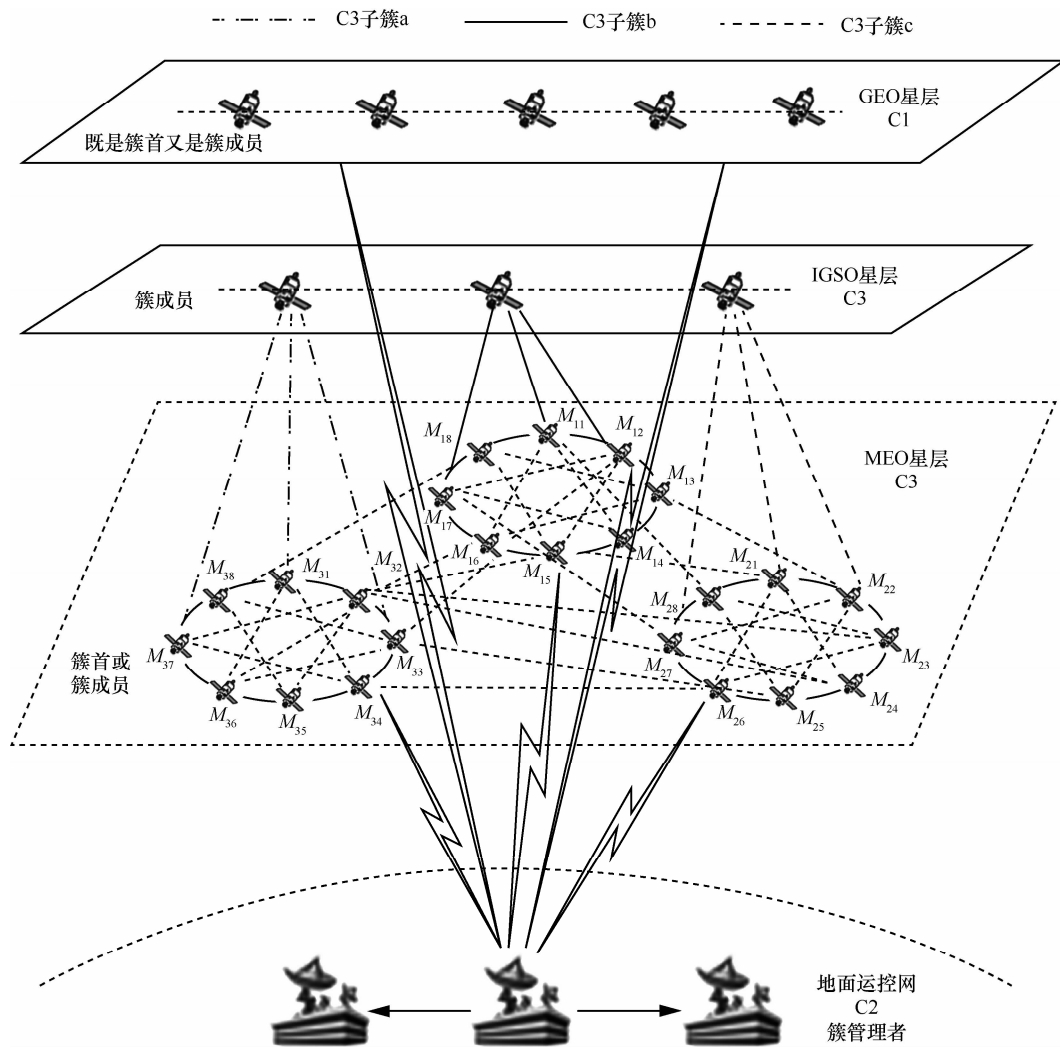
C3子簇a C3子簇b C3子簇c

GEO星层
C1

既是簇首又是簇成员

IGSO星层
C3

簇成员

MEO星层
C3

$M_{18}$ $M_{11}$ $M_{12}$ $M_{13}$ $M_{17}$ $M_{16}$ $M_{15}$ $M_{14}$

$M_{38}$ $M_{31}$ $M_{32}$ $M_{37}$ $M_{33}$ $M_{36}$ $M_{35}$ $M_{34}$

$M_{21}$ $M_{22}$ $M_{28}$ $M_{23}$ $M_{27}$ $M_{26}$ $M_{25}$ $M_{24}$

簇首或
簇成员

地面运控网
C2
簇管理者